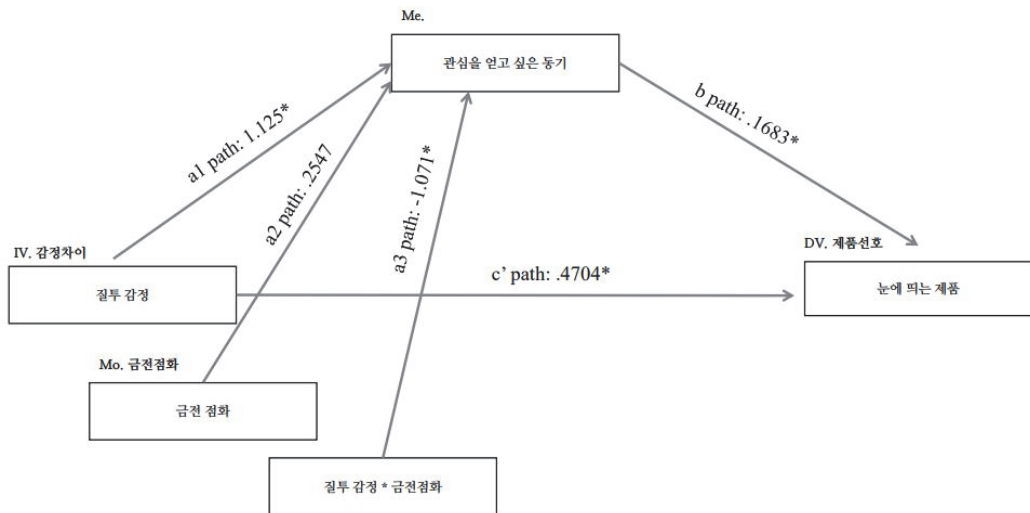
Me.

관심을 얻고 싶은 동기

a1 path: 1.125*

a2 path: .2547

a3 path: -1.071*

b path: .1683*

IV. 감정차이

질투 감정

c' path: .4704*

DV. 제품선호

눈에 띄는 제품

Mo. 금전점화

금전 점화

질투 감정 * 금전점화